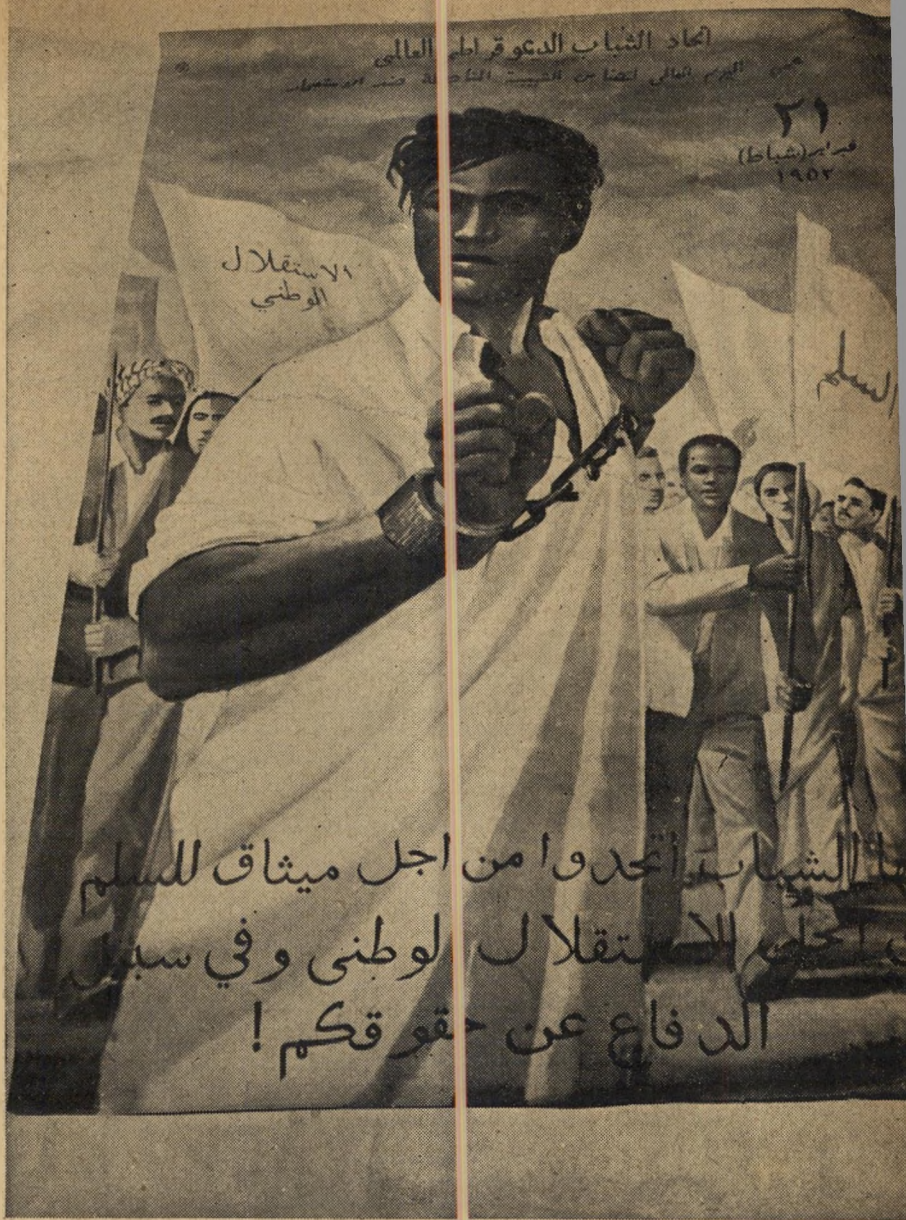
اتحاد الشباب الديمقراطي العالمي
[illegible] اليوم العالمي لتضامن الشبيبة المناضلة ضد الاستعمار

٢١
فبراير (شباط)
١٩٥٣

الاستقلال
الوطني

السلم

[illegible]ها الشباب اتحدوا من اجل ميثاق للسلم
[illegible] اجل الاستقلال الوطني وفي سبيل
الدفاع عن حقوقكم!